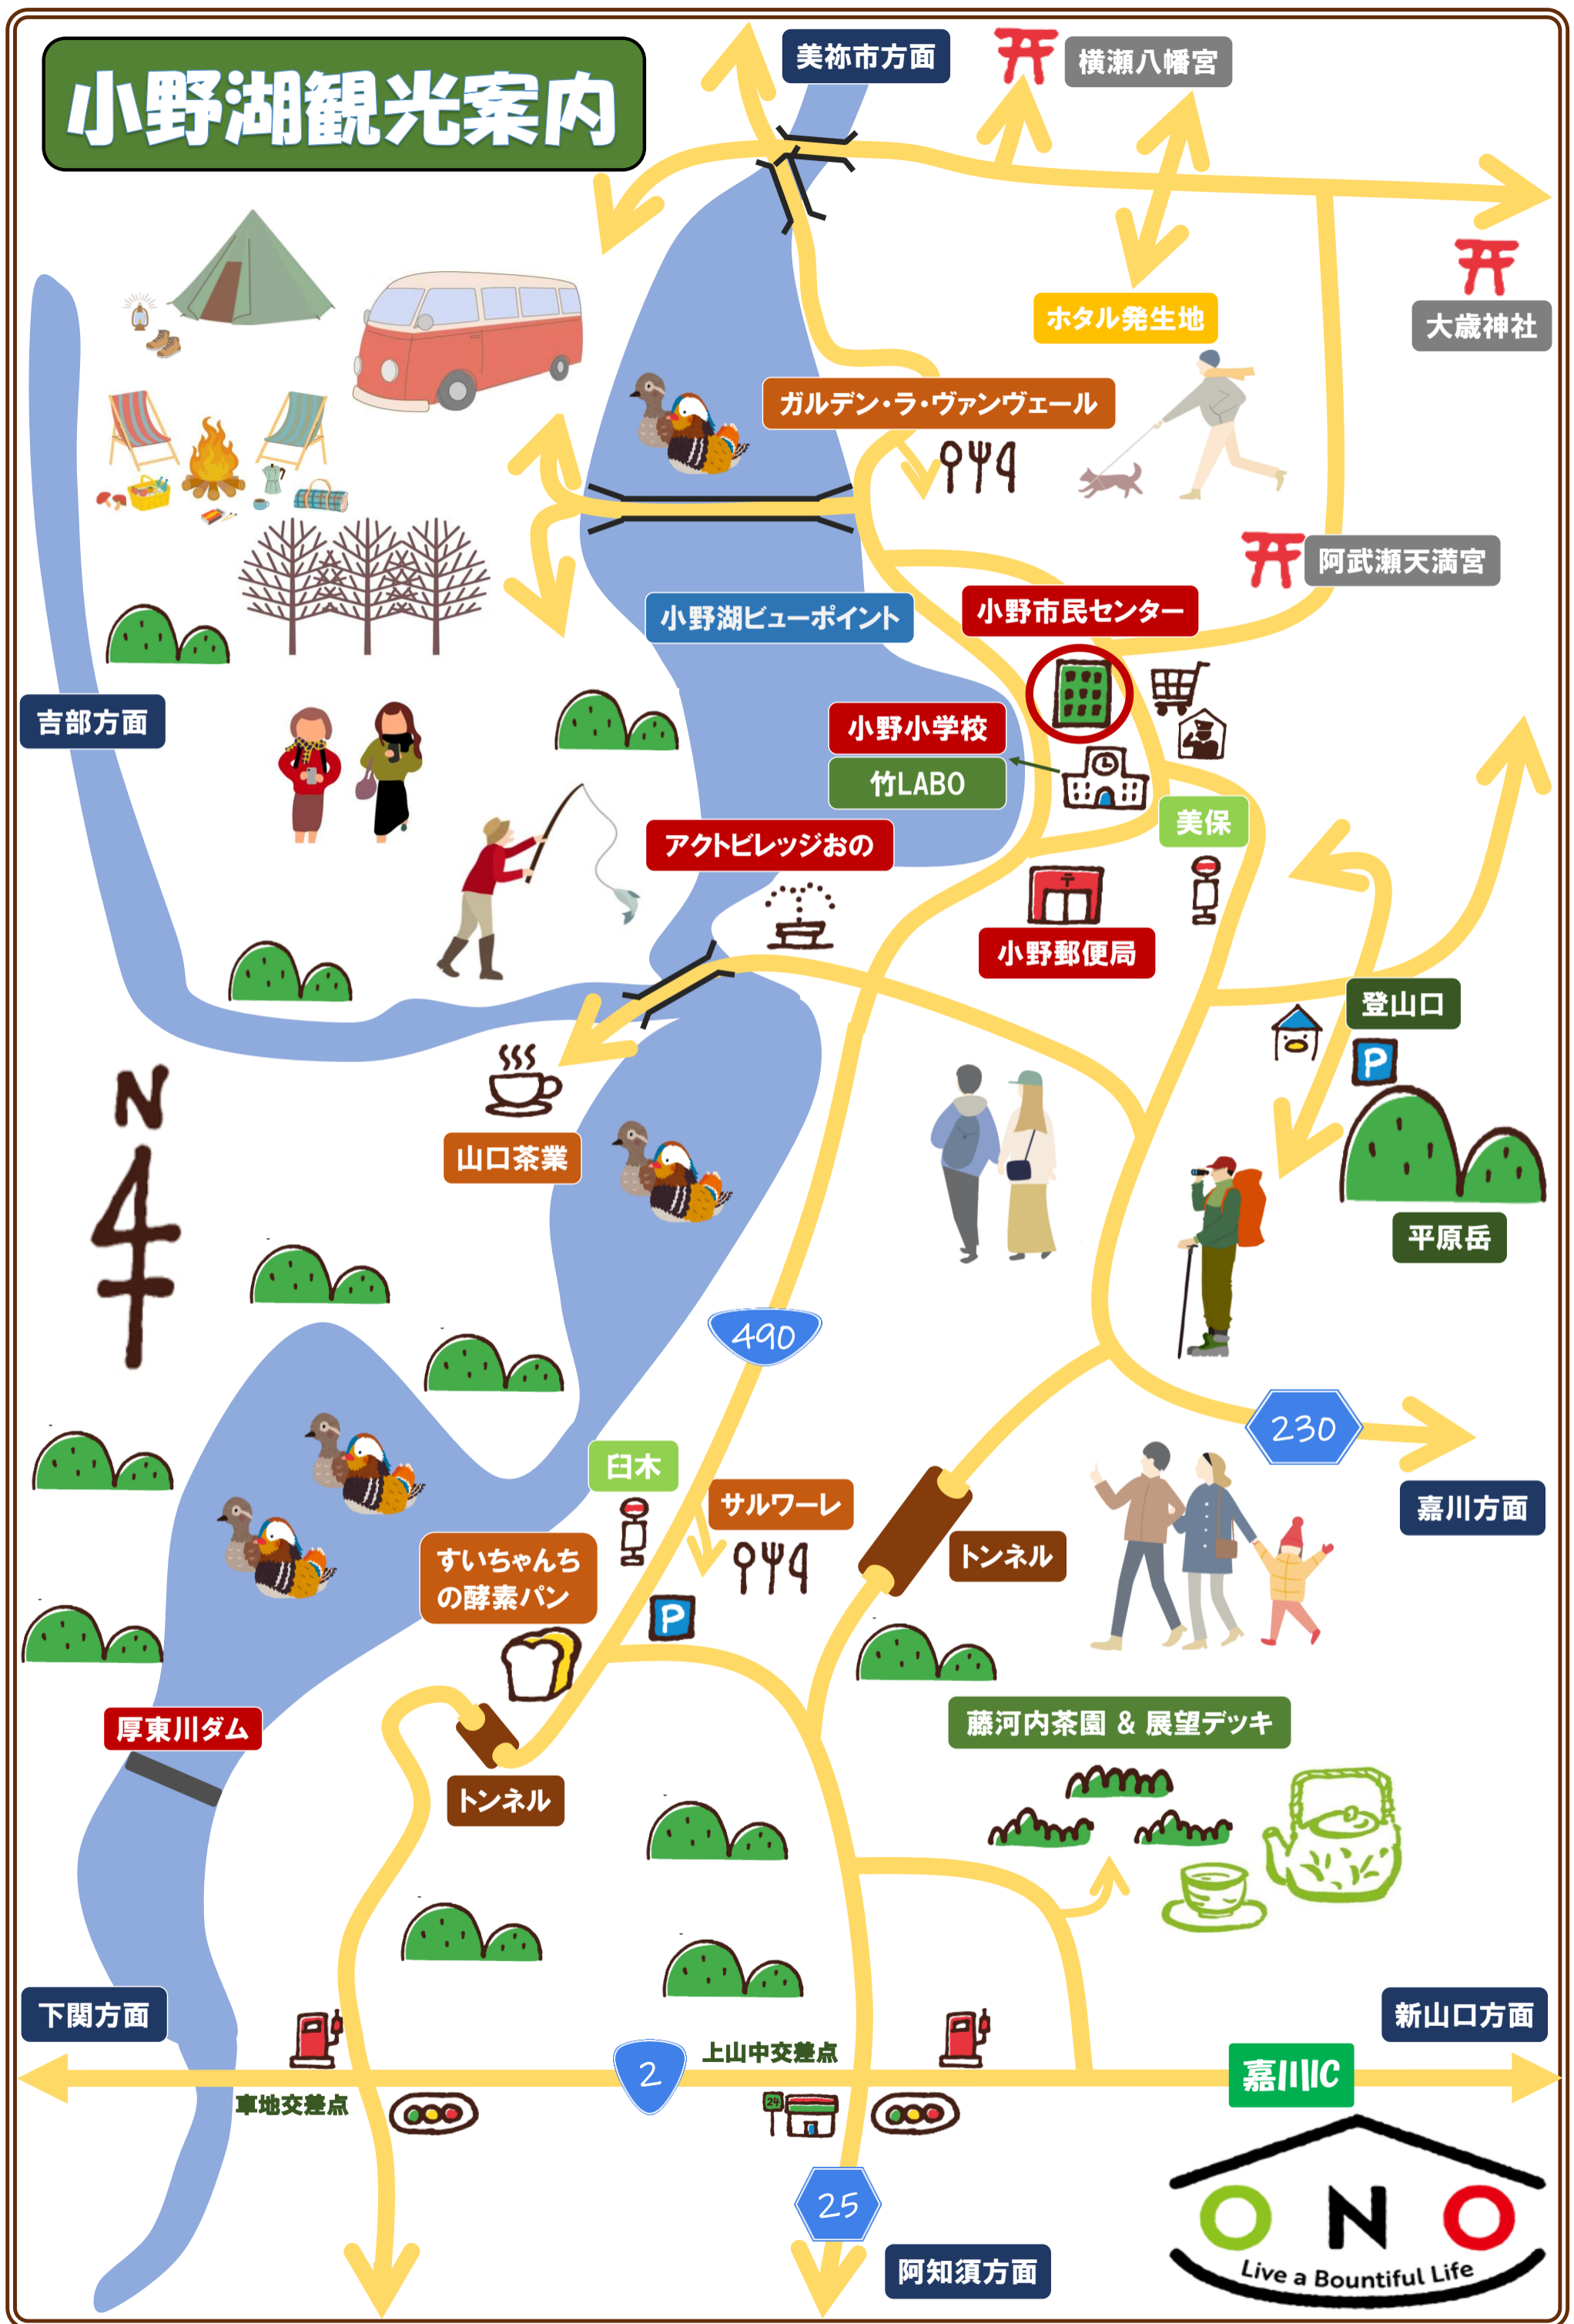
小野湖観光案内

美祢市方面

横瀬八幡宮

大歳神社

ホタル発生地

ガルデン・ラ・ヴァンヴェール

阿武瀬天満宮

小野湖ビューポイント

小野市民センター

吉部方面

小野小学校

竹LABO

美保

アクトビレッジおの

小野郵便局

登山口

P

N

山口茶業

平原岳

490

230

臼木

サルワーレ

嘉川方面

すいちゃんちの酵素パン

トンネル

P

厚東川ダム

藤河内茶園 & 展望デッキ

トンネル

下関方面

新山口方面

上山中交差点

2

嘉川IC

車地交差点

24

25

阿知須方面

ONO

Live a Bountiful Life